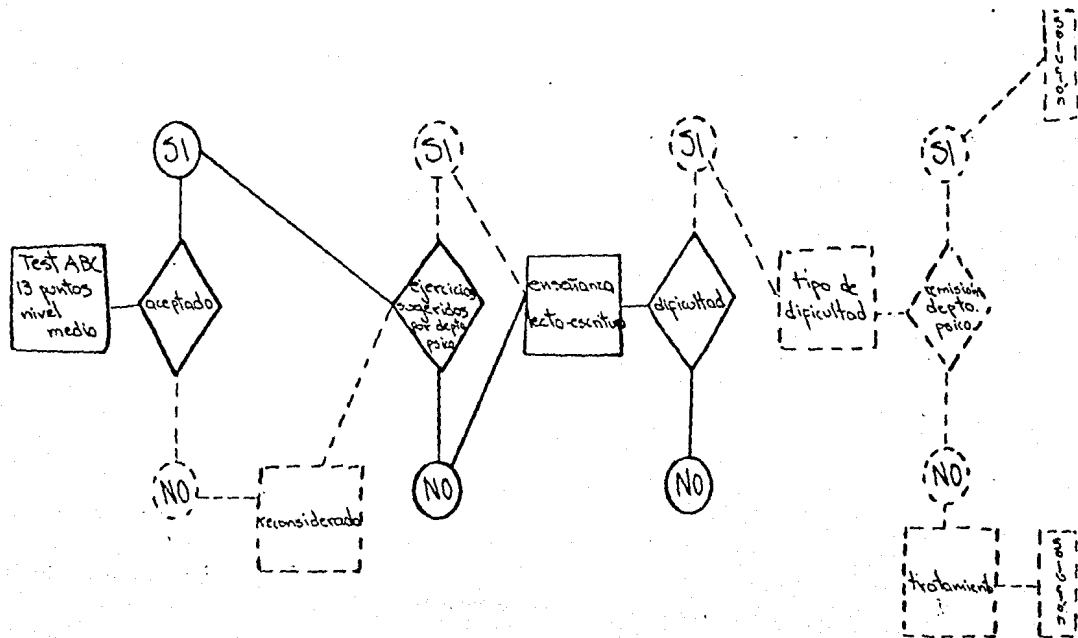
SI

SI

SI

SI

Test ABC 13 puntos nivel medio

aceptado

ejercicios sugeridos por depto psico

enseñanza lecto-escritura

dificultad

tipo de dificultad

remisión depto. psico

NO

Reconsiderado

NO

NO

NO

tratamiento

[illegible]

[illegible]